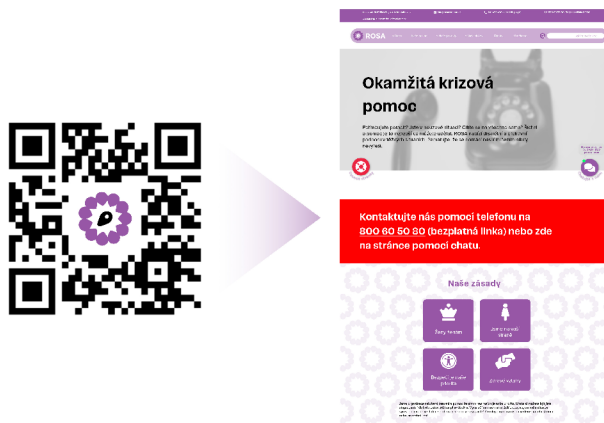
ROSA

Okamžitá krizová pomoc

Kontaktujte nás pomocí telefonu na 800 60 50 80 (bezplatná linka) nebo zde na stránce pomocí chatu.

Naše zásady

Ženy ženám

Jsme v novosti stejně

Bezpečí a ochrana práv

Domácí vztahy